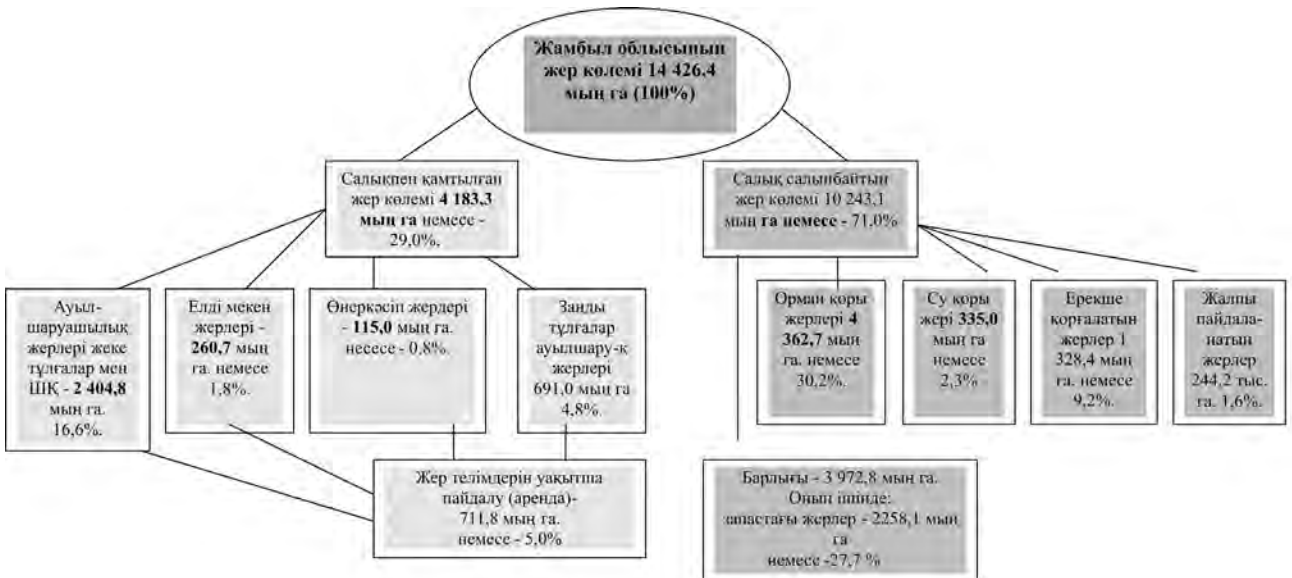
Жамбыл облысының жер көлемі 14 426,4 мың га (100%)

Салықпен қамтылған жер көлемі 4 183,3 мың га немесе - 29,0%.

Салық салынбайтын жер көлемі 10 243,1 мың га немесе - 71,0%

Ауыл-шаруашылық жерлері жеке тұлғалар мен ШҚ - 2 404,8 мың га. 16,6%.

Елді мекен жерлері - 260,7 мың га. немесе 1,8%.

Өнеркәсіп жердері - 115,0 мың га. несесе - 0,8%.

Заңды тұлғалар ауылшару-қ жерлері 691,0 мың га 4,8%.

Орман қоры жерлері 4 362,7 мың га. немесе 30,2%.

Су қоры жері 335,0 мың га немесе 2,3%

Ерекше қорғалатын жерлер 1 328,4 мың га. немесе 9,2%.

Жалпы пайдала-натын жерлер 244,2 тыс. га. 1,6%.

Жер телімдерін уақытша пайдалу (аренда)- 711,8 мың га. немесе - 5,0%

Барлығы - 3 972,8 мың га. Оның ішінде: апастағы жерлер - 2258,1 мың га немесе -27,7 %